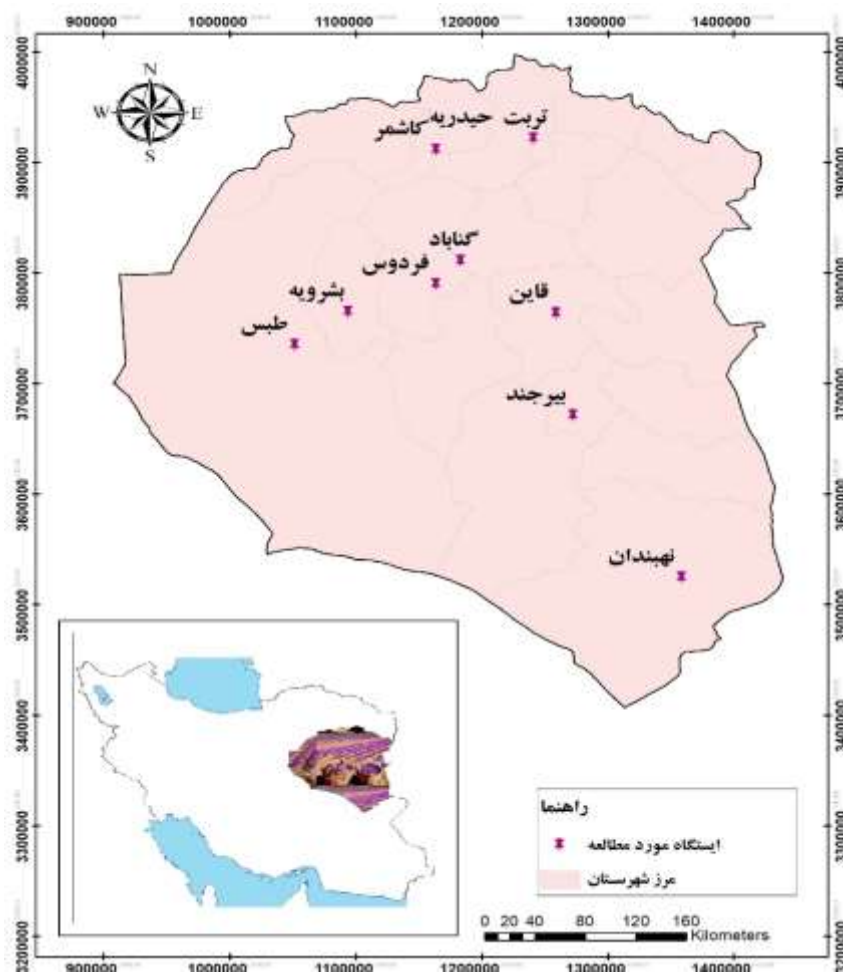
900000 1000000 1100000 1200000 1300000 1400000

4000000 3900000 3800000 3700000 3600000 3500000 3400000 3300000 3200000

N
W E
S

تربت حیدریه
کاشمر
گناباد
فردوس
بشرویه
قاین
طبس
بیرجند
نهبندان

راهنما
ایستگاه مورد مطالعه
مرز شهرستان

0 20 40 80 120 160
Kilometers

900000 1000000 1100000 1200000 1300000 1400000